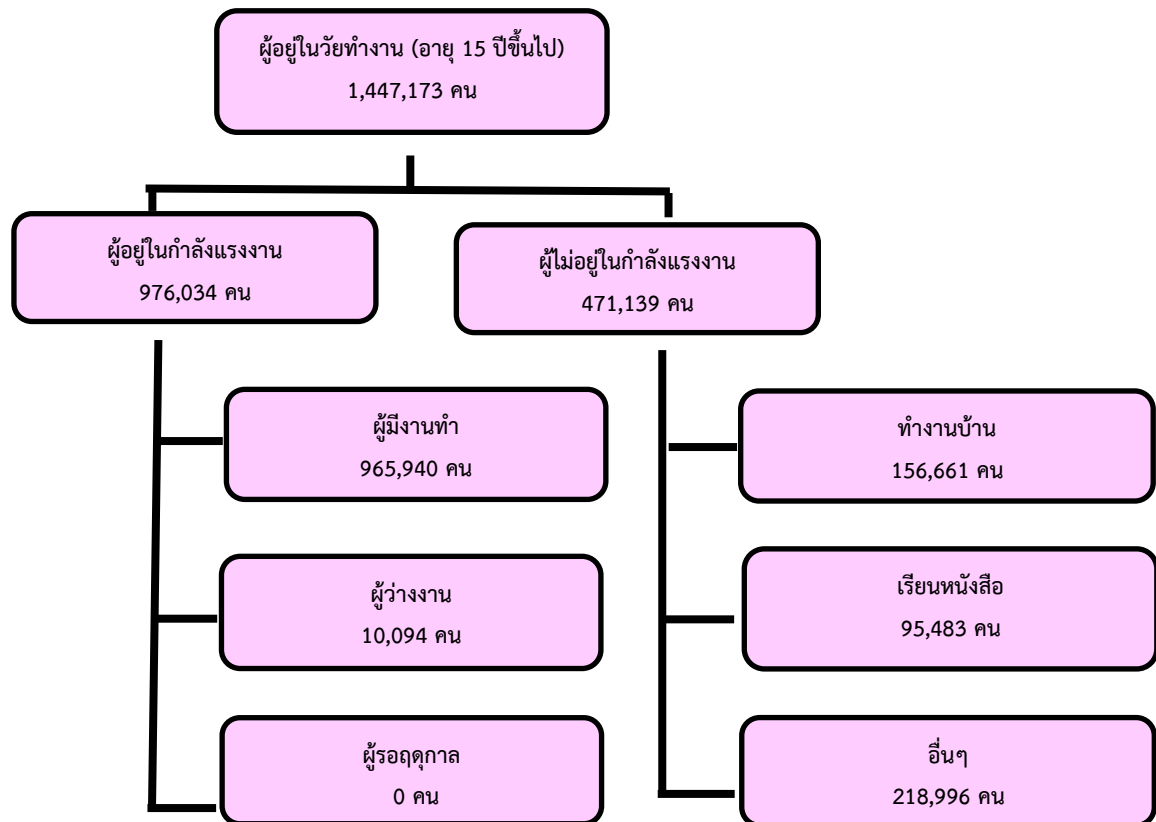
ผู้อยู่ในวัยทำงาน (อายุ 15 ปีขึ้นไป)
1,447,173 คน

ผู้อยู่ในกำลังแรงงาน
976,034 คน

ผู้ไม่อยู่ในกำลังแรงงาน
471,139 คน

ผู้มีงานทำ
965,940 คน

ผู้ว่างงาน
10,094 คน

ผู้รอฤดูกาล
0 คน

ทำงานบ้าน
156,661 คน

เรียนหนังสือ
95,483 คน

อื่นๆ
218,996 คน